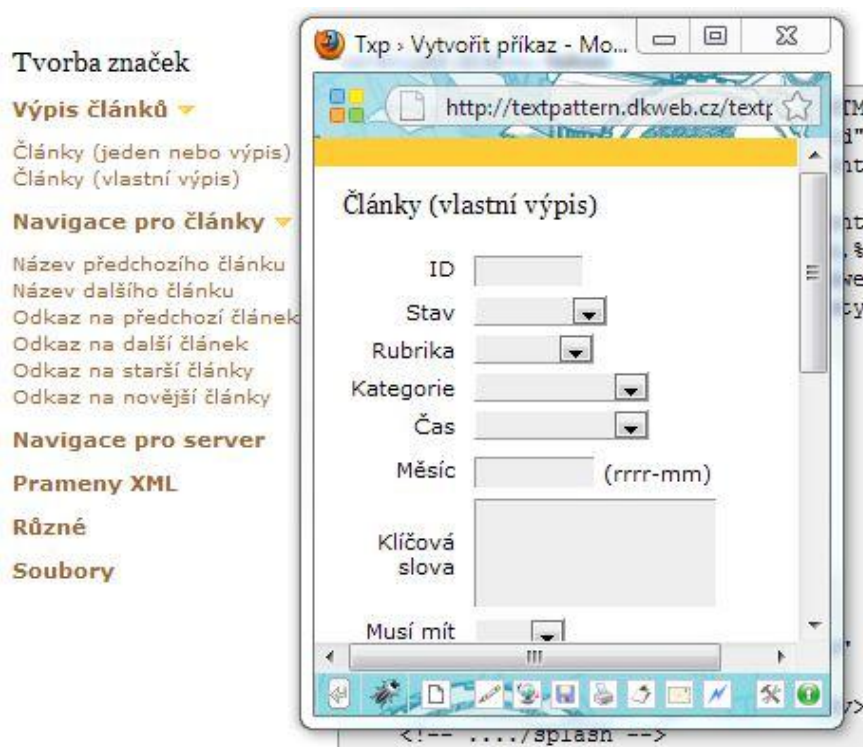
Tvorba značek

Výpis článků

Články (jeden nebo výpis)
Články (vlastní výpis)

Navigace pro články

Název předchozího článku
Název dalšího článku
Odkaz na předchozí článek
Odkaz na další článek
Odkaz na starší články
Odkaz na novější články

Navigace pro server

Prameny XML

Různé

Soubory

Txp › Vytvořit příkaz - Mo...

http://textpattern.dkweb.cz/textp

Články (vlastní výpis)

ID

Stav

Rubrika

Kategorie

Čas

Měsíc (rrrr-mm)

Klíčová slova

Musí mít

<!-- ..../splash -->